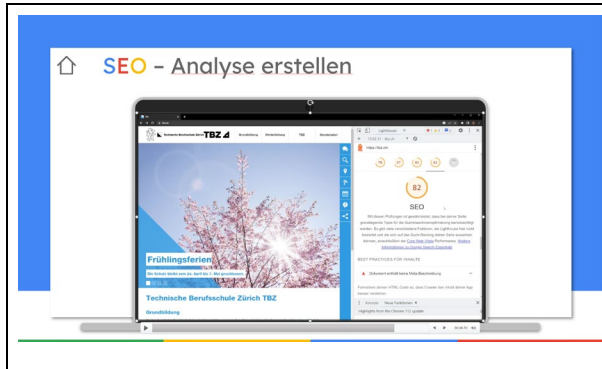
SEO - Analyse erstellen

TBZ

Grundbildung Weiterbildung TBZ Berufsmaturität

Frühlingsferien

Die Schule bleibt vom 18. April bis 7. Mai geschlossen.

Technische Berufsschule Zürich TBZ

Grundbildung

Lighthouse

https://tbz.ch

76 97 83 82

82

SEO

BEST PRACTICES FÜR INHALTE

Dokument enthält keine Meta-Beschreibung

Highlights from the Chrome 112 update